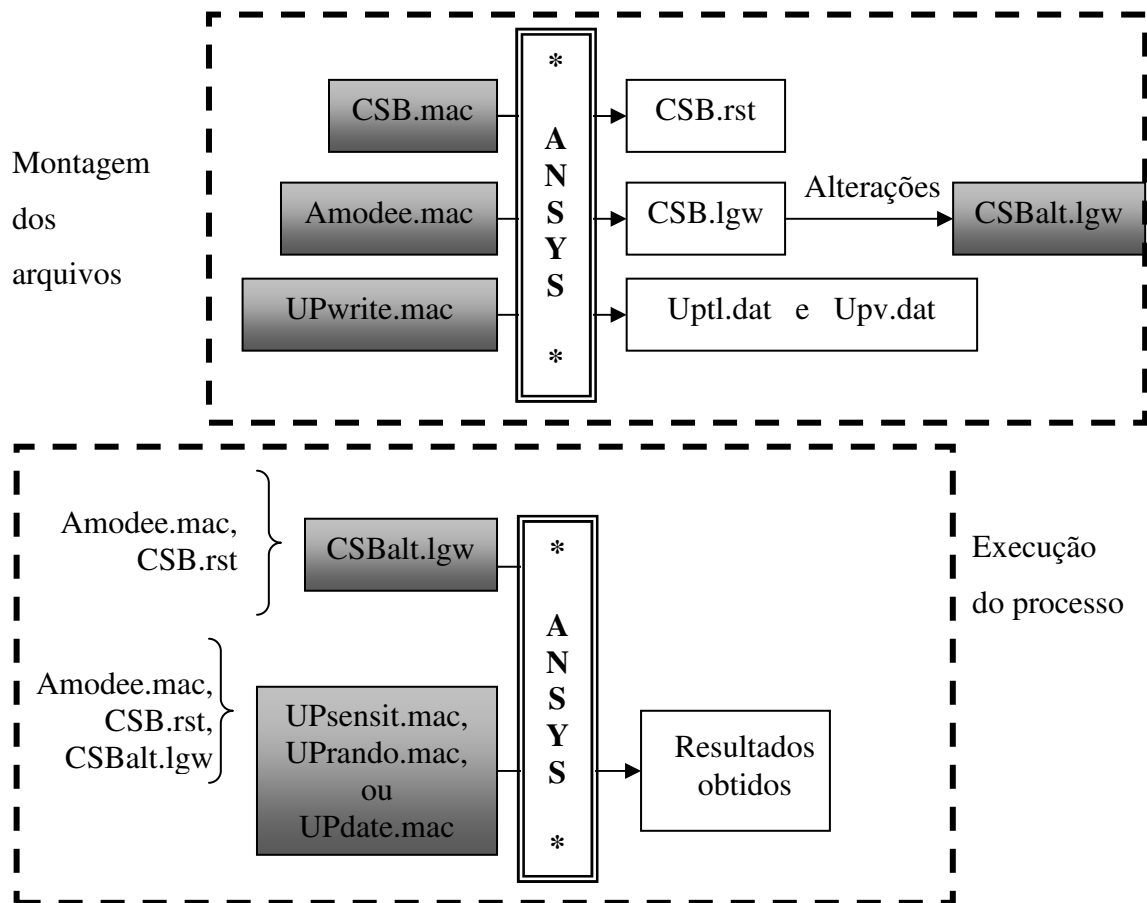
Montagem dos arquivos

CSB.mac

Amodee.mac

UPwrite.mac

*
A
N
S
Y
S
*

CSB.rst

CSB.lgw

Alterações

CSBalt.lgw

Uptl.dat e Upv.dat

Amodee.mac, CSB.rst

CSBalt.lgw

Amodee.mac, CSB.rst, CSBalt.lgw

UPsensit.mac, UPrando.mac, ou UPdate.mac

*
A
N
S
Y
S
*

Resultados obtidos

Execução do processo